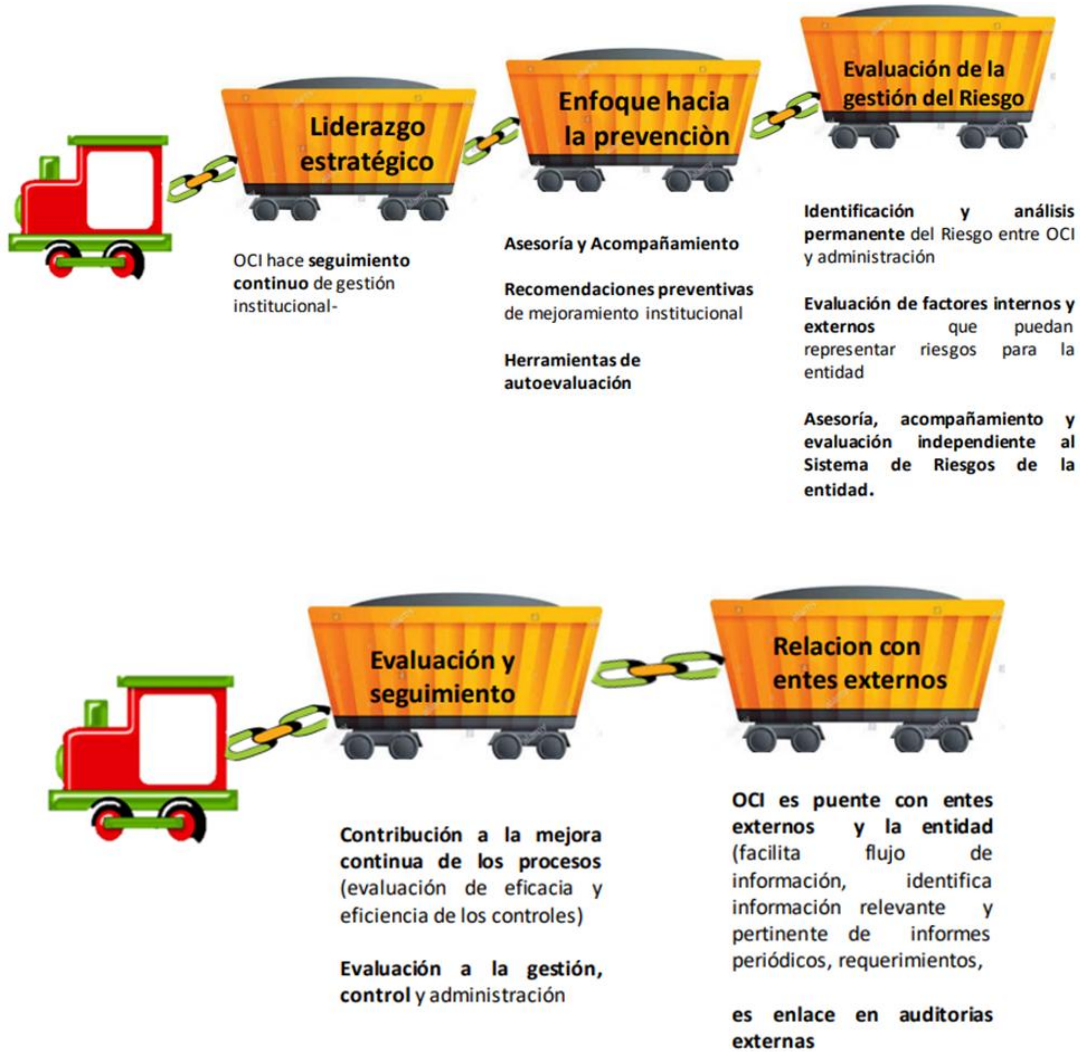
Liderazgo estratégico

Enfoque hacia la prevenciòn

Evaluación de la gestión del Riesgo

OCI hace seguimiento continuo de gestión institucional-

Asesoría y Acompañamiento

Recomendaciones preventivas de mejoramiento institucional

Herramientas de autoevaluación

Identificación y análisis permanente del Riesgo entre OCI y administración

Evaluación de factores internos y externos que puedan representar riesgos para la entidad

Asesoría, acompañamiento y evaluación independiente al Sistema de Riesgos de la entidad.

Evaluación y seguimiento

Relacion con entes externos

Contribución a la mejora continua de los procesos (evaluación de eficacia y eficiencia de los controles)

Evaluación a la gestión, control y administración

OCI es puente con entes externos y la entidad (facilita flujo de información, identifica información relevante y pertinente de informes periódicos, requerimientos,

es enlace en auditorias externas